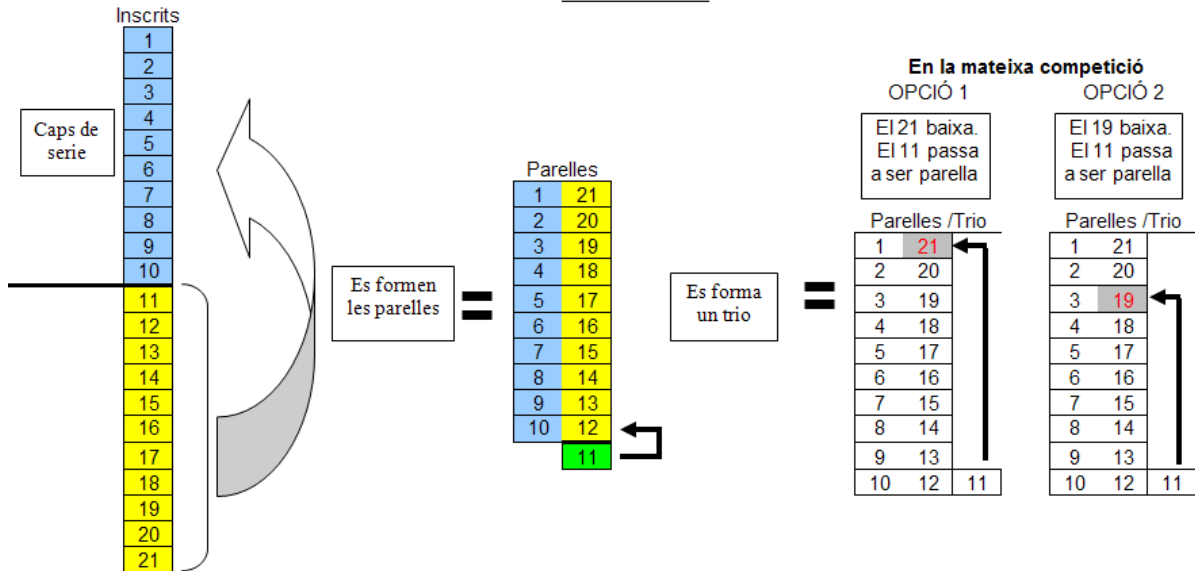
Inscrits

| 1 |
|---|
| 2 |
| 3 |
| 4 |
| 5 |
| 6 |
| 7 |
| 8 |
| 9 |
| 10 |
| 11 |
| 12 |
| 13 |
| 14 |
| 15 |
| 16 |
| 17 |
| 18 |
| 19 |
| 20 |
| 21 |

Caps de serie

Es formen les parelles

=

Parelles

| 1 | 21 |
|---|---|
| 2 | 20 |
| 3 | 19 |
| 4 | 18 |
| 5 | 17 |
| 6 | 16 |
| 7 | 15 |
| 8 | 14 |
| 9 | 13 |
| 10 | 12 |
| | 11 |

Es forma un trio

=

En la mateixa competició

OPCIÓ 1

El 21 baixa. El 11 passa a ser parella

Parelles /Trio

| 1 | 21 | |
|---|---|---|
| 2 | 20 | |
| 3 | 19 | |
| 4 | 18 | |
| 5 | 17 | |
| 6 | 16 | |
| 7 | 15 | |
| 8 | 14 | |
| 9 | 13 | |
| 10 | 12 | 11 |

OPCIÓ 2

El 19 baixa. El 11 passa a ser parella

Parelles /Trio

| 1 | 21 | |
|---|---|---|
| 2 | 20 | |
| 3 | 19 | |
| 4 | 18 | |
| 5 | 17 | |
| 6 | 16 | |
| 7 | 15 | |
| 8 | 14 | |
| 9 | 13 | |
| 10 | 12 | 11 |